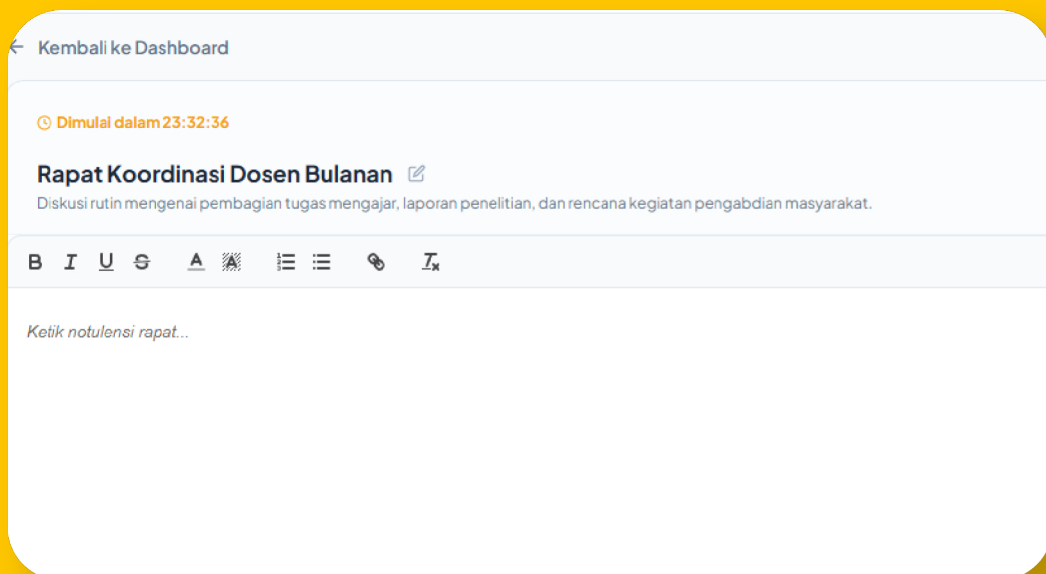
Kembali ke Dashboard

Dimulai dalam 23:32:36

Rapat Koordinasi Dosen Bulanan

Diskusi rutin mengenai pembagian tugas mengajar, laporan penelitian, dan rencana kegiatan pengabdian masyarakat.

B I U S A A

Ketik notulensi rapat...